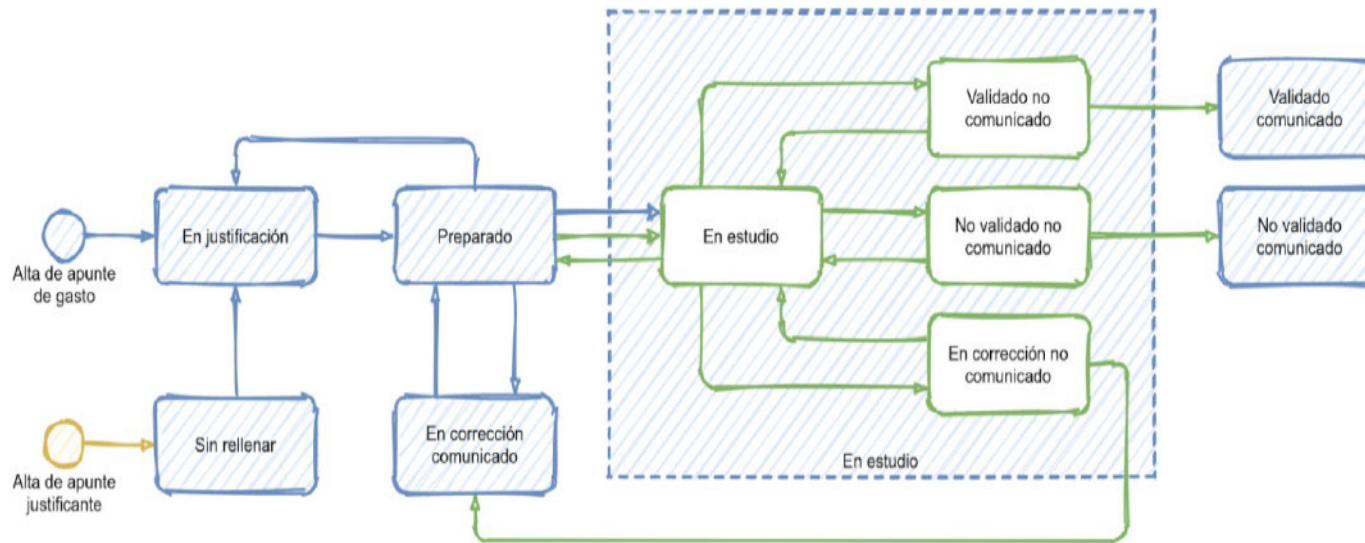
Alta de apunte de gasto

En justificación

Preparado

En estudio

Validado no comunicado

Validado comunicado

No validado no comunicado

No validado comunicado

En corrección no comunicado

Alta de apunte justificante

Sin rellenar

En corrección comunicado

En estudio